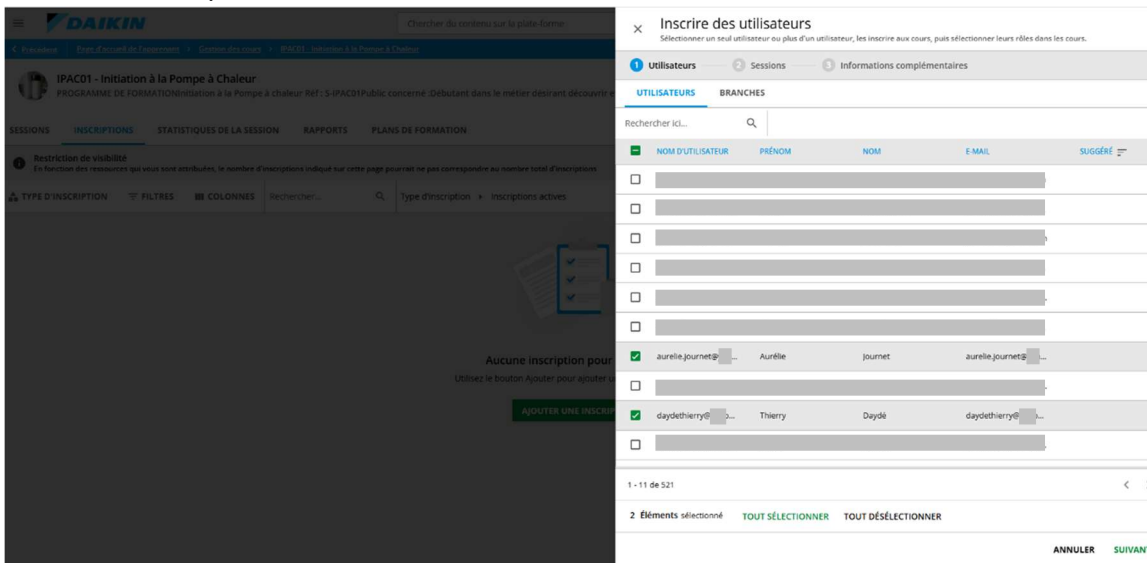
DAIKIN

Chercher du contenu sur la plate-forme

< Précédent   Page d'accueil de l'axe   >   Gestion des cours   >   IPAC01 - Initiation à la Pompe à Chaleur

IPAC01 - Initiation à la Pompe à Chaleur

PROGRAMME DE FORMATIONInitiation à la Pompe à chaleur Réf : S-IPAC01Public concerné :Débutant dans le métier désirant découvrir e

SESSIONS   INSCRIPTIONS   STATISTIQUES DE LA SESSION   RAPPORTS   PLANS DE FORMATION

Restriction de visibilité
En fonction des ressources qui vous sont attribuées, le nombre d'inscriptions indiqué sur cette page pourrait ne pas correspondre au nombre total d'inscriptions

TYPE D'INSCRIPTION   FILTRES   COLONNES   Rechercher...   Type d'inscription > Inscriptions actives

Aucune inscription pour
Utilisez le bouton Ajouter pour ajouter u

AJOUTER UNE INSCRIP

×   Inscrire des utilisateurs
Sélectionner un seul utilisateur ou plus d'un utilisateur, les inscrire aux cours, puis sélectionner leurs rôles dans les cours.

1 Utilisateurs   2 Sessions   3 Informations complémentaires

UTILISATEURS   BRANCHES

Rechercher ici...

| | NOM D'UTILISATEUR | PRÉNOM | NOM | E-MAIL | SUGGÉRÉ |
|---|---|---|---|---|---|
| ☐ | | | | | |
| ☐ | | | | | |
| ☐ | | | | | |
| ☐ | | | | | |
| ☐ | | | | | |
| ☐ | | | | | |
| ☑ | aurelie.journet@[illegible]... | Aurélie | Journet | aurelie.journet@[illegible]... | |
| ☐ | | | | | |
| ☑ | daydethierry@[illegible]... | Thierry | Daydé | daydethierry@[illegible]... | |
| ☐ | | | | | |

1 - 11 de 521

2 Éléments sélectionné   TOUT SÉLECTIONNER   TOUT DÉSÉLECTIONNER

ANNULER   SUIVAN